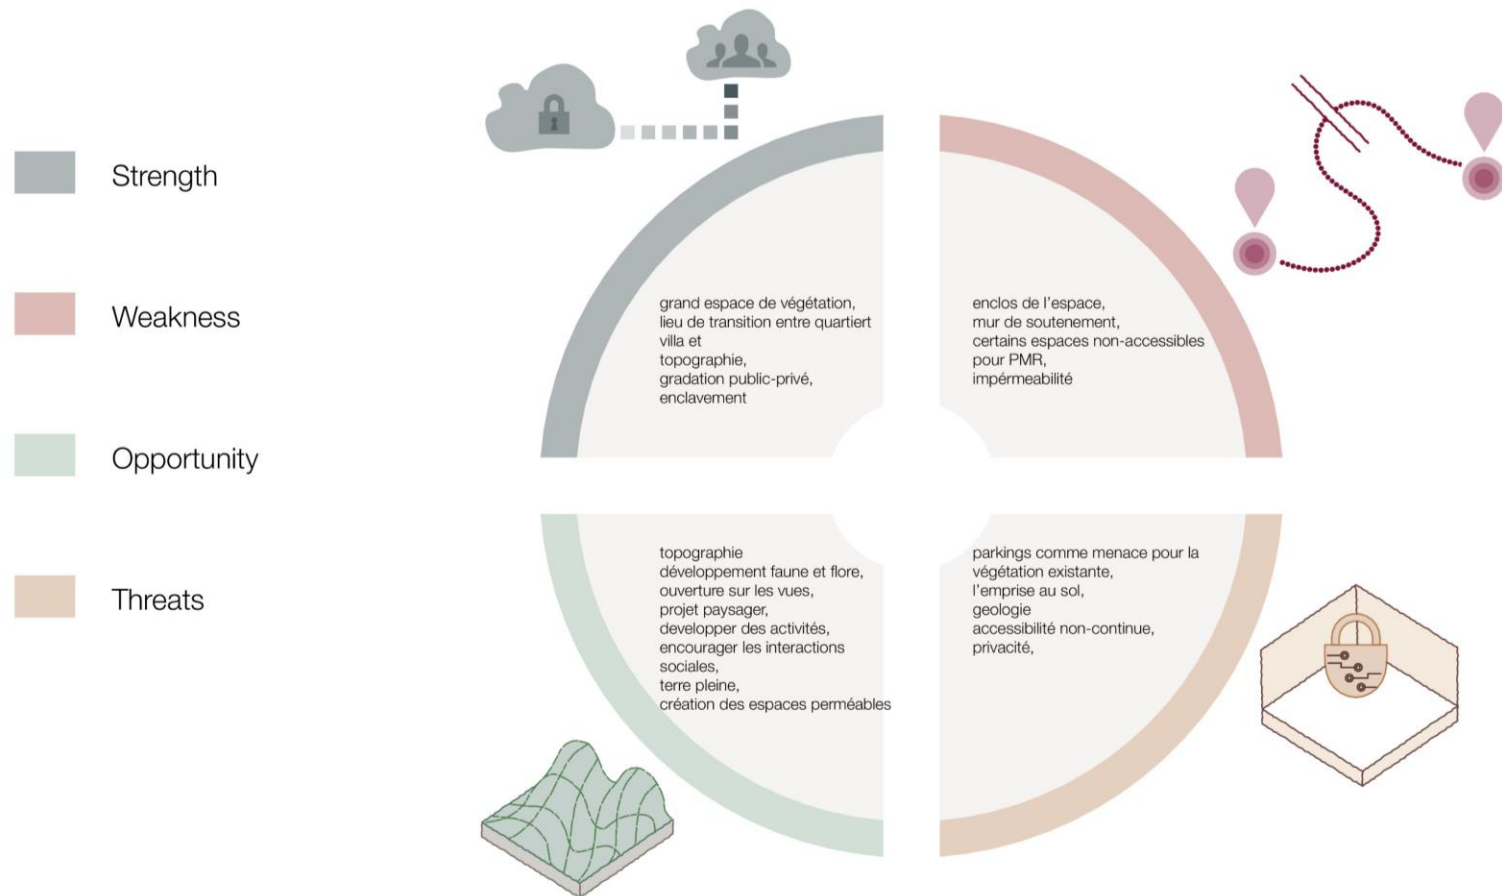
Strength

Weakness

Opportunity

Threats

grand espace de végétation, lieu de transition entre quartiert villa et topographie, gradation public-privé, enclavement

enclos de l'espace, mur de soutenement, certains espaces non-accessibles pour PMR, impérmeabilité

topographie
développement faune et flore, ouverture sur les vues, projet paysager, developper des activités, encourager les interactions sociales, terre pleine, création des espaces perméables

parkings comme menace pour la végétation existante, l'emprise au sol, geologie
accessibilité non-continue, privacité,